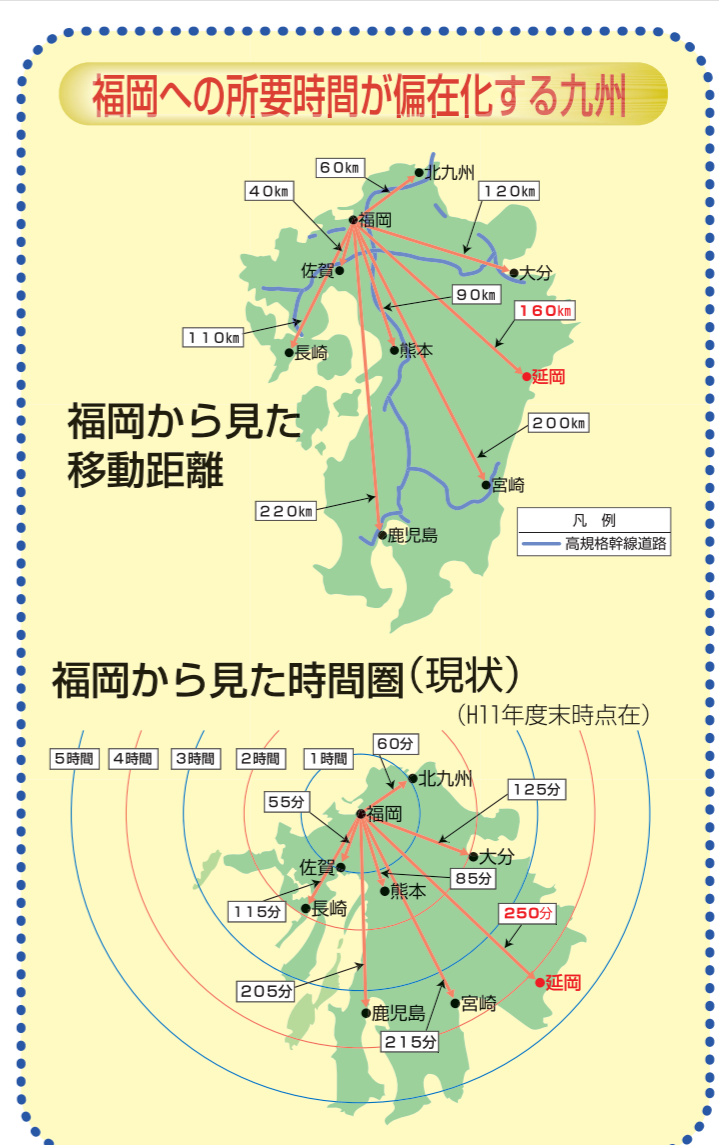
福岡への所要時間が偏在化する九州

60km
北九州
40km
120km
福岡
佐賀
大分
90km
160km
110km
長崎
熊本
延岡

福岡から見た移動距離

200km
宮崎
220km
鹿児島

| 凡　例 |
|---|
| 高規格幹線道路 |

福岡から見た時間圏（現状）
（H11年度末時点在）

5時間
4時間
3時間
2時間
1時間
60分
北九州
55分
福岡
125分
大分
佐賀
85分
熊本
115分
長崎
250分
延岡
205分
宮崎
鹿児島
215分